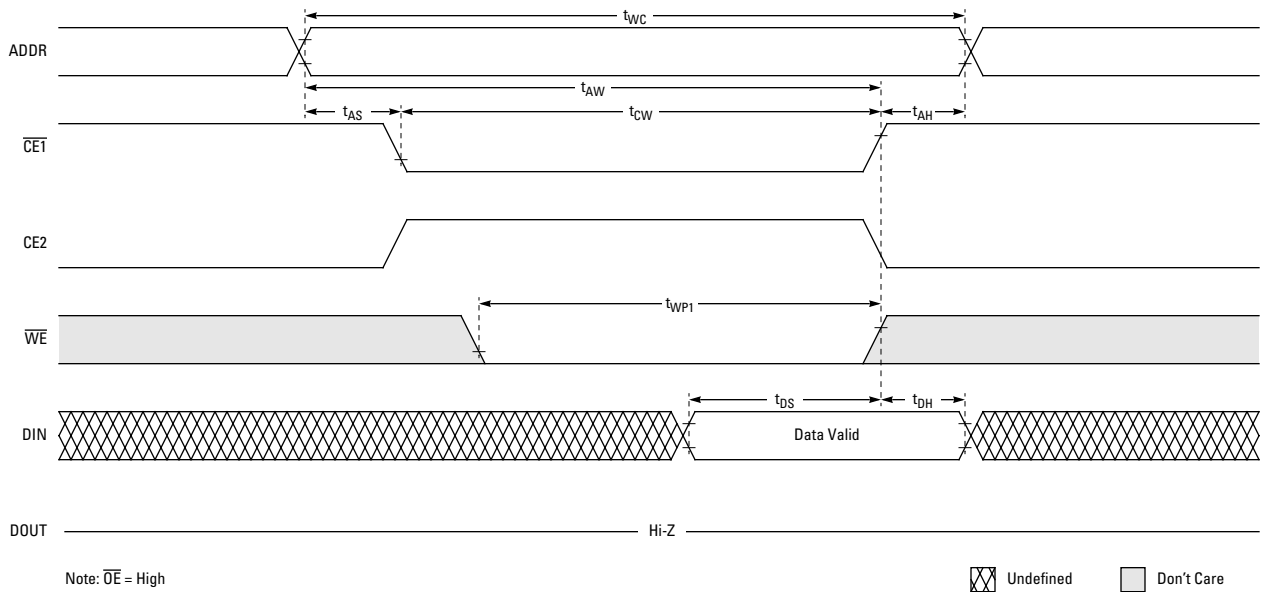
$t_{WC}$

ADDR

$t_{AW}$

$t_{AS}$ $t_{CW}$ $t_{AH}$

$\overline{CE1}$

CE2

$t_{WP1}$

$\overline{WE}$

$t_{DS}$ $t_{DH}$

DIN

Data Valid

DOUT

Hi-Z

Note: $\overline{OE}$ = High

Undefined

Don't Care